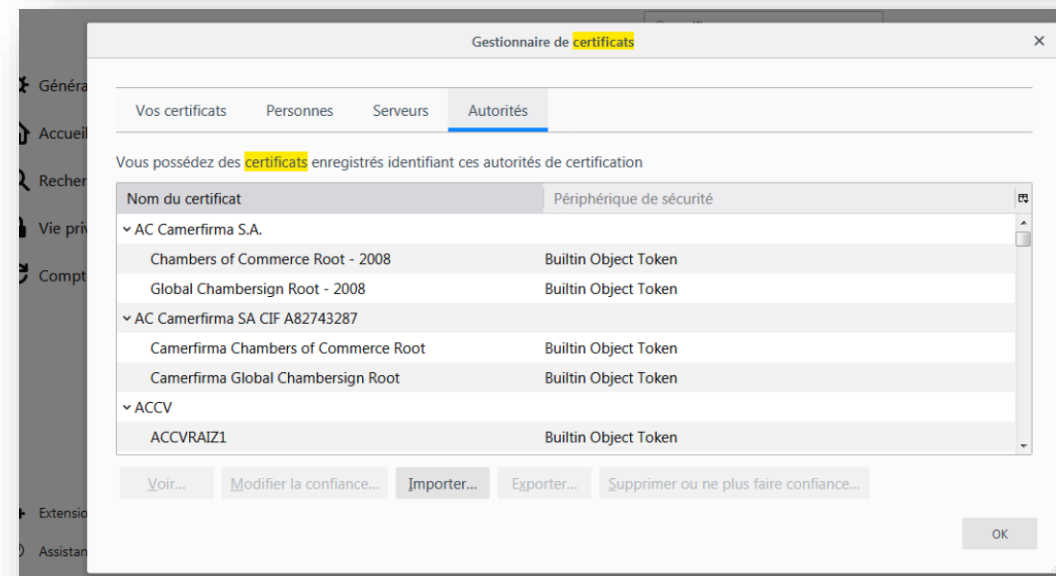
Généra
Accueil
Recher
Vie priv
Compt
Extensio
Assistan

Gestionnaire de certificats
×

Vos certificats
Personnes
Serveurs
Autorités

Vous possédez des certificats enregistrés identifiant ces autorités de certification

| Nom du certificat | Périphérique de sécurité |
|---|---|
| AC Camerfirma S.A. | |
| Chambers of Commerce Root - 2008 | Builtin Object Token |
| Global Chambersign Root - 2008 | Builtin Object Token |
| AC Camerfirma SA CIF A82743287 | |
| Camerfirma Chambers of Commerce Root | Builtin Object Token |
| Camerfirma Global Chambersign Root | Builtin Object Token |
| ACCV | |
| ACCVRAIZ1 | Builtin Object Token |

Voir...
Modifier la confiance...
Importer...
Exporter...
Supprimer ou ne plus faire confiance...

OK